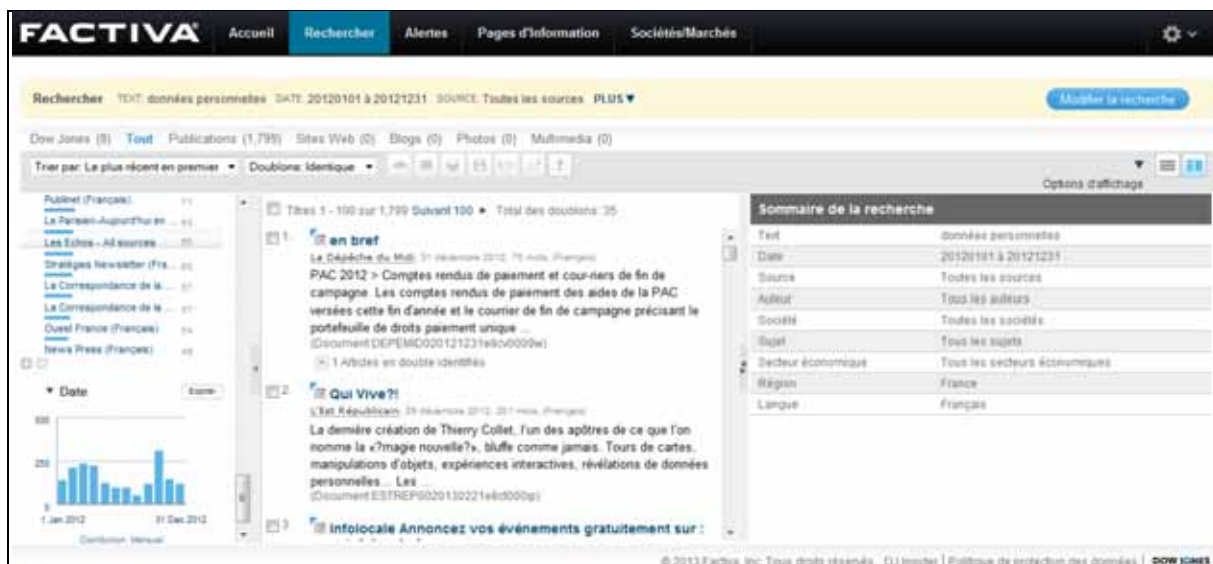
FACTIVA Accueil Rechercher Alertes Pages d'information Sociétés/Marchés

Rechercher TEXT: données personnelles DATE: 20120101 à 20121231 SOURCE: Toutes les sources PLUS▼

Modifier la recherche

Dow Jones (8) Tout Publications (1,799) Sites Web (0) Blogs (0) Photos (0) Multimedia (0)

Trier par: Le plus récent en premier ▾ Doublons: Identique ▾

Options d'affichage

Publinet (Français)
Le Parisien-Aujourd'hui en ...
Les Echos - All sources
Stratégies Newsletter (Fra...
La Correspondance de la ...
La Correspondance de la ...
Ouest France (Français)
News Press (Français)

▼ Date Exporter

500
250
0
1 Jan 2012 31 Dec 2012
Distribution: Mensuel

Titres 1 - 100 sur 1,799 Suivant 100 ▸ Total des doublons: 35

1. en bref
La Dépêche du Midi, 31 décembre 2012, 75 mots, (Français)
PAC 2012 > Comptes rendus de paiement et cour-riers de fin de campagne. Les comptes rendus de paiement des aides de la PAC versées cette fin d'année et le courrier de fin de campagne précisant le portefeuille de droits paiement unique ...
(Document DEPEMD0020121231e8cv0000w)
1 Articles en double identifiés

2. Qui Vive?!
L'Est Républicain, 29 décembre 2012, 201 mots, (Français)
La dernière création de Thierry Collet, l'un des apôtres de ce que l'on nomme la «?magie nouvelle?», bluffe comme jamais. Tours de cartes, manipulations d'objets, expériences interactives, révélations de données personnelles... Les ...
(Document ESTREP0020130221e8cl000gp)

3. Infolocale Annoncez vos événements gratuitement sur :

Sommaire de la recherche

| | |
|---|---|
| Text | données personnelles |
| Date | 20120101 à 20121231 |
| Source | Toutes les sources |
| Auteur | Tous les auteurs |
| Société | Toutes les sociétés |
| Sujet | Tous les sujets |
| Secteur économique | Tous les secteurs économiques |
| Région | France |
| Langue | Français |

© 2013 Factiva, Inc. Tous droits réservés. DJ Insider | Politique de protection des données | DOW JONES